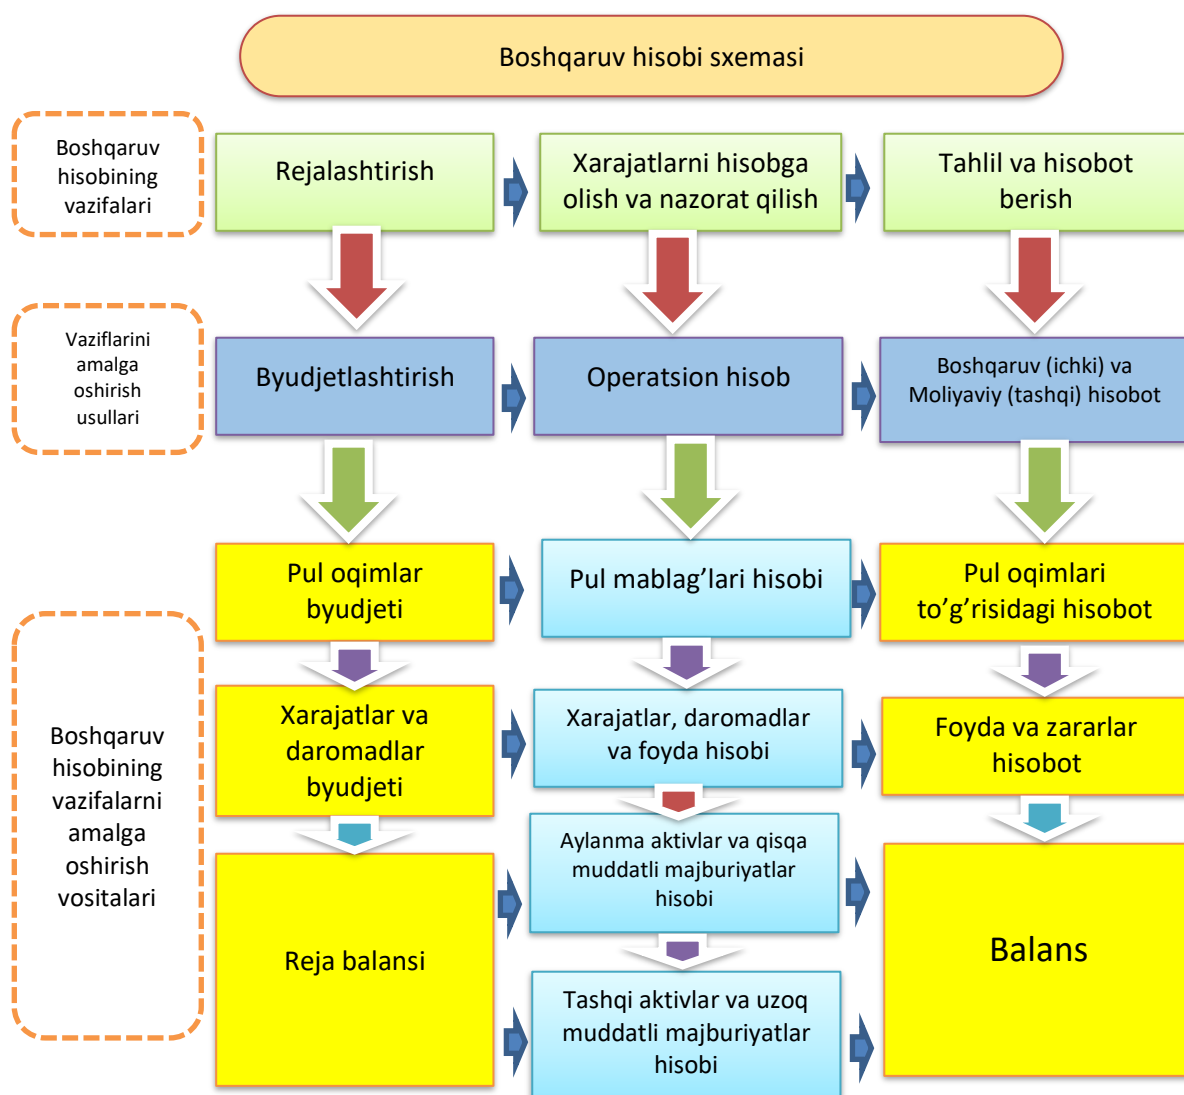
Boshqaruv hisobi sxemasi

Boshqaruv hisobining vazifalari

Rejalashtirish

Xarajatlarni hisobga olish va nazorat qilish

Tahlil va hisobot berish

Vaziflarini amalga oshirish usullari

Byudjetlashtirish

Operatsion hisob

Boshqaruv (ichki) va Moliyaviy (tashqi) hisobot

Pul oqimlar byudjeti

Pul mablag'lari hisobi

Pul oqimlari to'g'risidagi hisobot

Boshqaruv hisobining vazifalarni amalga oshirish vositalari

Xarajatlar va daromadlar byudjeti

Xarajatlar, daromadlar va foyda hisobi

Foyda va zararlar hisobot

Aylanma aktivlar va qisqa muddatli majburiyatlar hisobi

Reja balansi

Balans

Tashqi aktivlar va uzoq muddatli majburiyatlar hisobi